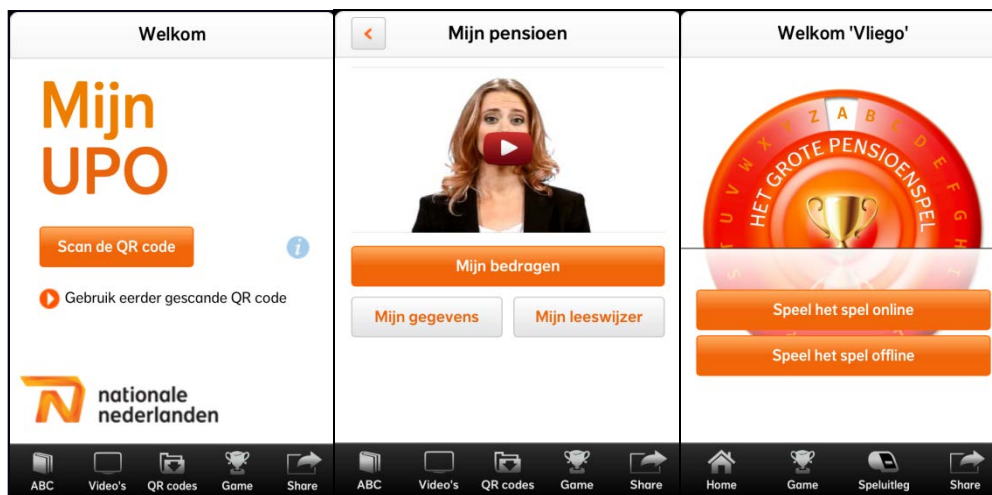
Welkom

Mijn UPO

Scan de QR code

Gebruik eerder gescande QR code

nationale nederlanden

ABC Video's QR codes Game Share

Mijn pensioen

Mijn bedragen

Mijn gegevens

Mijn leeswijzer

ABC Video's QR codes Game Share

Welkom 'Vliego'

U V W X Y Z A B C D E F G H

HET GROTE PENSIOENSPEL

S

Speel het spel online

Speel het spel offline

Home Game Speluitleg Share